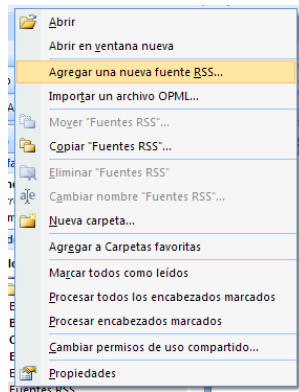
Abrir
Abrir en ventana nueva
Agregar una nueva fuente RSS...
Importar un archivo OPML...
Mover "Fuentes RSS"...
Copiar "Fuentes RSS"...
Eliminar "Fuentes RSS"
Cambiar nombre "Fuentes RSS"...
Nueva carpeta...
Agregar a Carpetas favoritas
Marcar todos como leídos
Procesar todos los encabezados marcados
Procesar encabezados marcados
Cambiar permisos de uso compartido...
Propiedades
Fuentes RSS